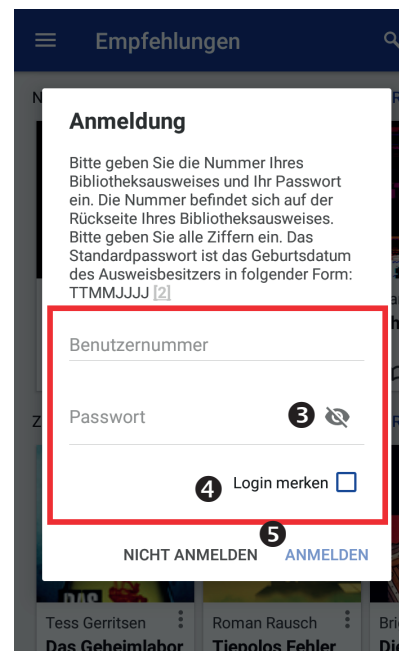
Empfehlungen

N

Anmeldung

Bitte geben Sie die Nummer Ihres Bibliotheksausweises und Ihr Passwort ein. Die Nummer befindet sich auf der Rückseite Ihres Bibliotheksausweises. Bitte geben Sie alle Ziffern ein. Das Standardpasswort ist das Geburtsdatum des Ausweisbesitzers in folgender Form: TTMMJJJJ [2]

Benutzernummer

Passwort

3

4

Login merken

5

NICHT ANMELDEN

ANMELDEN

Z

DAS

Tess Gerritsen

Das Geheimlabor

Roman Rausch

Tiepolos Fehler

Bri

Di